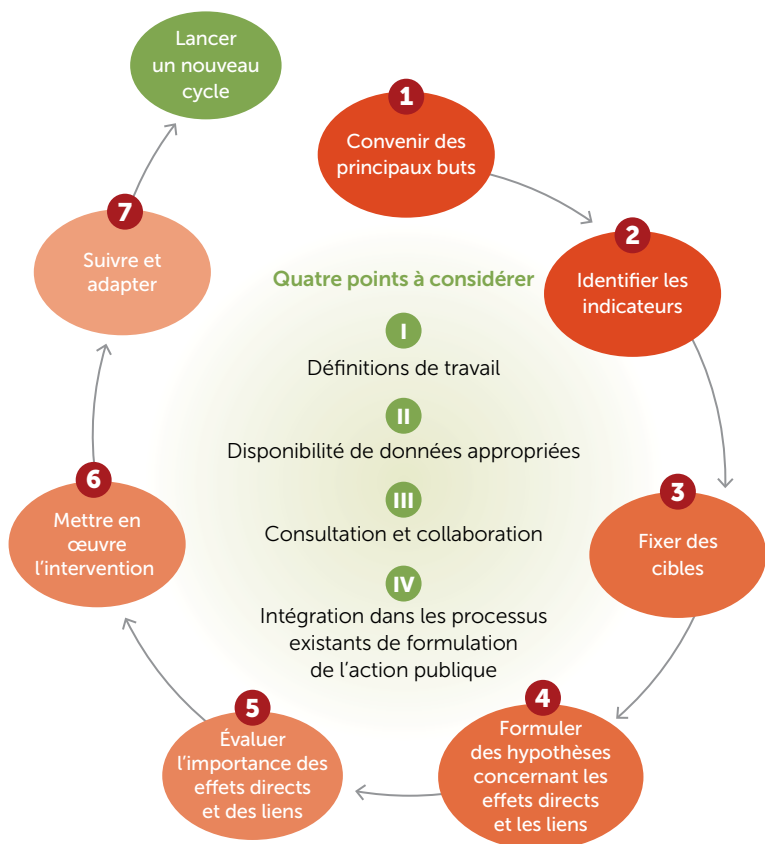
Lancer un nouveau cycle

1
Convenir des principaux buts

2
Identifier les indicateurs

3
Fixer des cibles

4
Formuler des hypothèses concernant les effets directs et les liens

5
Évaluer l'importance des effets directs et des liens

6
Mettre en œuvre l'intervention

7
Suivre et adapter

Quatre points à considérer

I
Définitions de travail

II
Disponibilité de données appropriées

III
Consultation et collaboration

IV
Intégration dans les processus existants de formulation de l'action publique